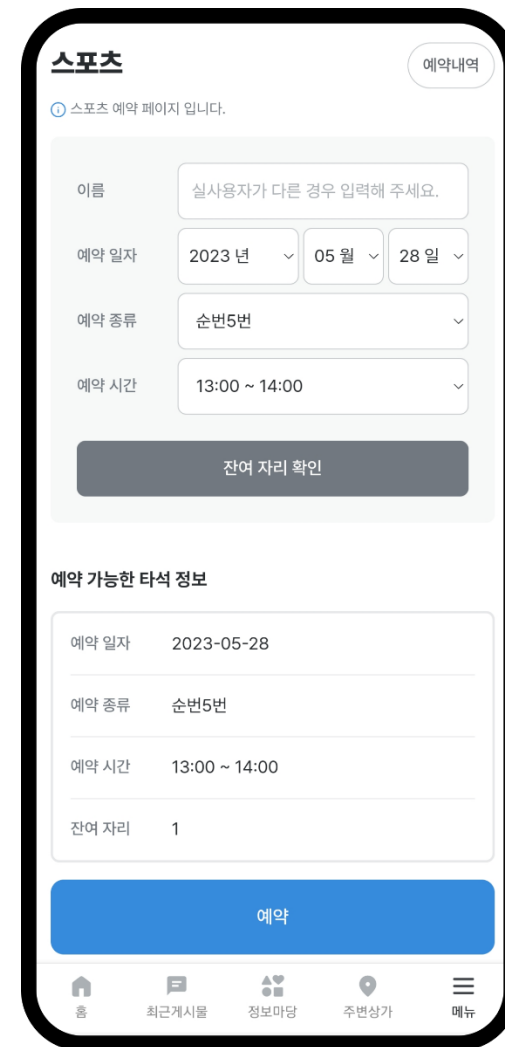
스포츠

예약내역

ⓘ 스포츠 예약 페이지 입니다.

이름 실사용자가 다른 경우 입력해 주세요.

예약 일자 2023 년 05 월 28 일

예약 종류 순번5번

예약 시간 13:00 ~ 14:00

잔여 자리 확인

예약 가능한 타석 정보

| 예약 일자 | 2023-05-28 |
|---|---|
| 예약 종류 | 순번5번 |
| 예약 시간 | 13:00 ~ 14:00 |
| 잔여 자리 | 1 |

예약

홈 최근게시물 정보마당 주변상가 메뉴